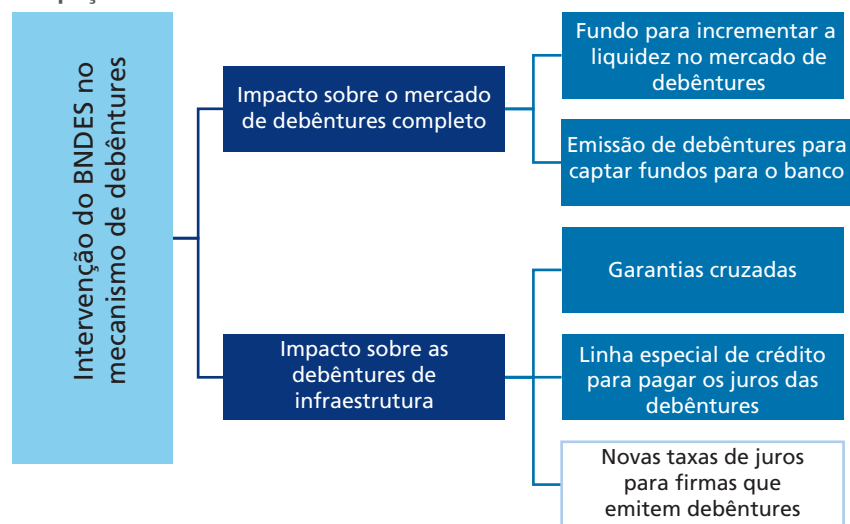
Intervenção do BNDES no mecanismo de debêntures

Impacto sobre o mercado de debêntures completo

Fundo para incrementar a liquidez no mercado de debêntures

Emissão de debêntures para captar fundos para o banco

Impacto sobre as debêntures de infraestrutura

Garantias cruzadas

Linha especial de crédito para pagar os juros das debêntures

Novas taxas de juros para firmas que emitem debêntures